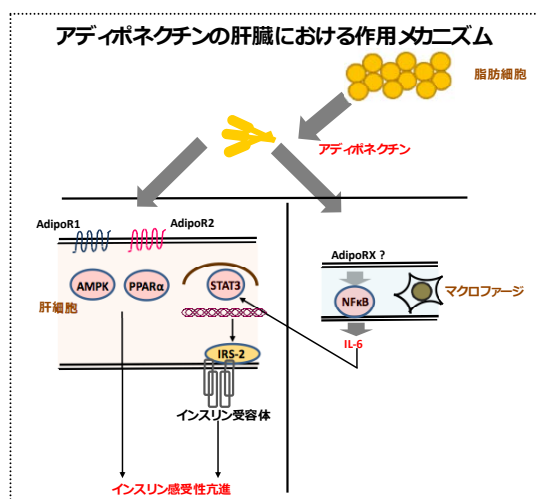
アディポネクチンの肝臓における作用メカニズム

脂肪細胞

アディポネクチン

AdipoR1

AdipoR2

AMPK

PPARα

STAT3

肝細胞

IRS-2

インスリン受容体

インスリン感受性亢進

AdipoRX？

NFκB

マクロファージ

IL-6